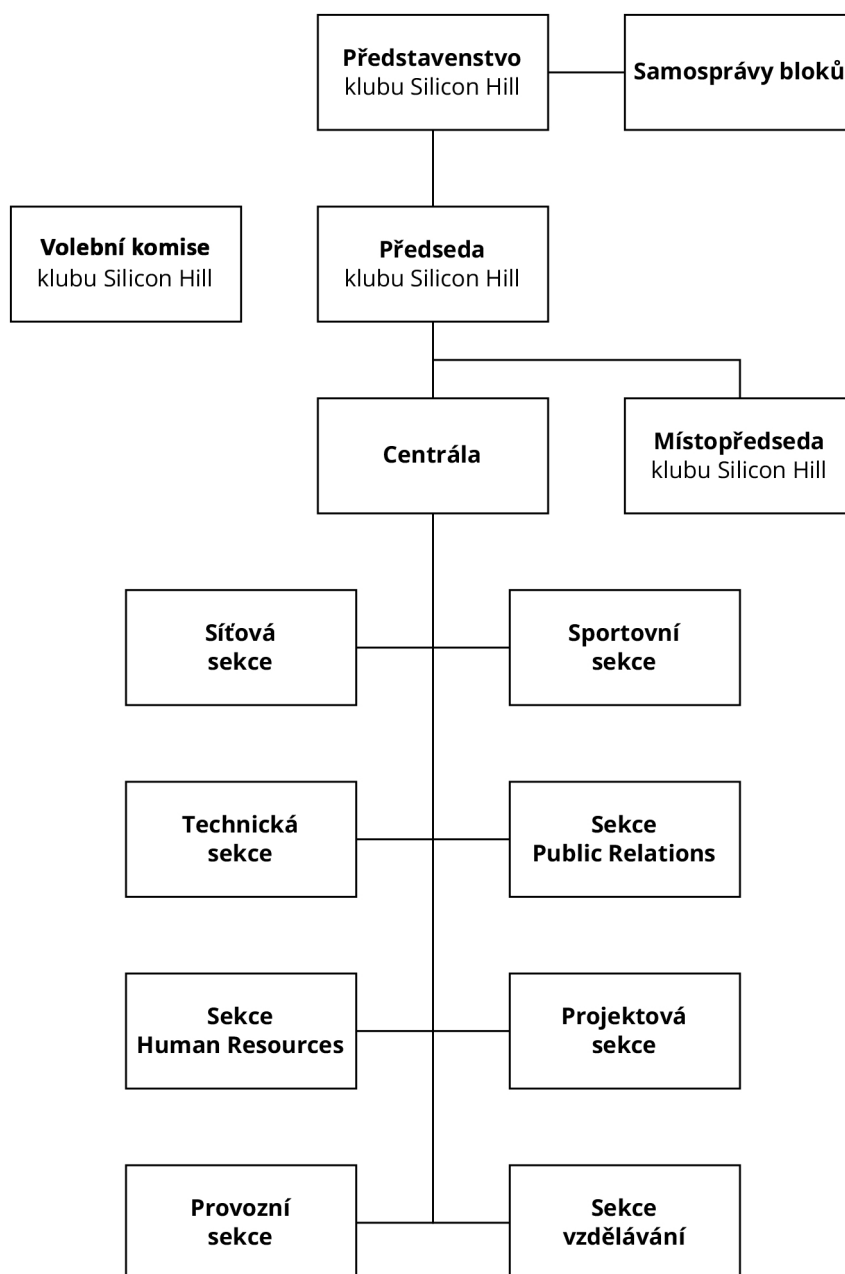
Představenstvo
klubu Silicon Hill

Samosprávy bloků

Volební komise
klubu Silicon Hill

Předseda
klubu Silicon Hill

Centrála

Místopředseda
klubu Silicon Hill

Síťová
sekce

Sportovní
sekce

Technická
sekce

Sekce
Public Relations

Sekce
Human Resources

Projektová
sekce

Provozní
sekce

Sekce
vzdělávání